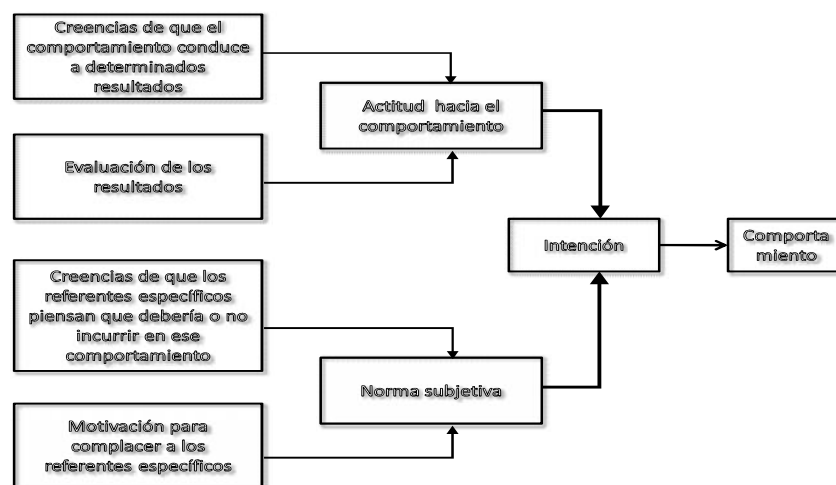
Creencias de que el comportamiento conduce a determinados resultados

Actitud hacia el comportamiento

Evaluación de los resultados

Intención

Comporta miento

Creencias de que los referentes específicos piensan que debería o no incurrir en ese comportamiento

Norma subjetiva

Motivación para complacer a los referentes específicos